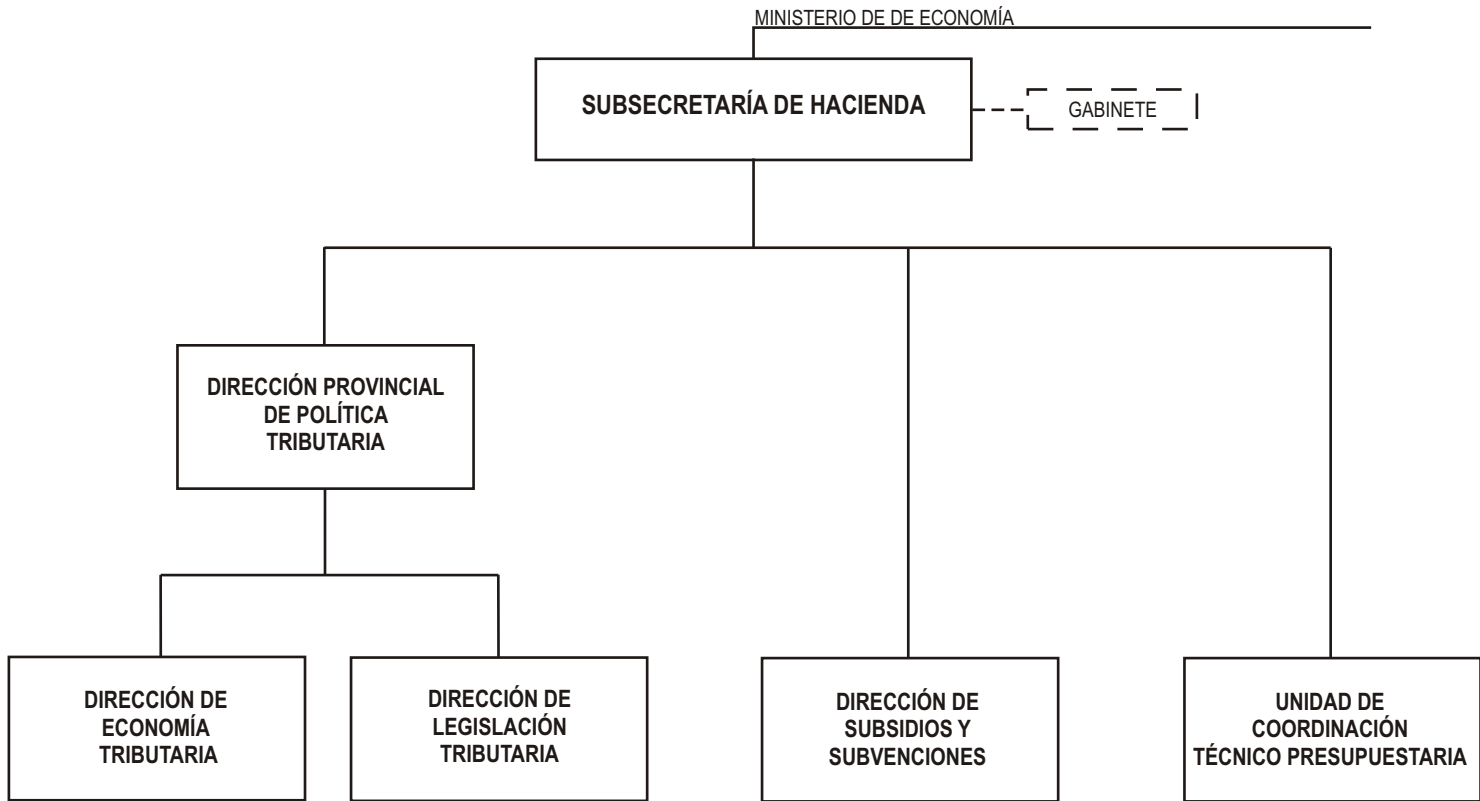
MINISTERIO DE DE ECONOMÍA

SUBSECRETARÍA DE HACIENDA

GABINETE

DIRECCIÓN PROVINCIAL DE POLÍTICA TRIBUTARIA

DIRECCIÓN DE ECONOMÍA TRIBUTARIA

DIRECCIÓN DE LEGISLACIÓN TRIBUTARIA

DIRECCIÓN DE SUBSIDIOS Y SUBVENCIONES

UNIDAD DE COORDINACIÓN TÉCNICO PRESUPUESTARIA